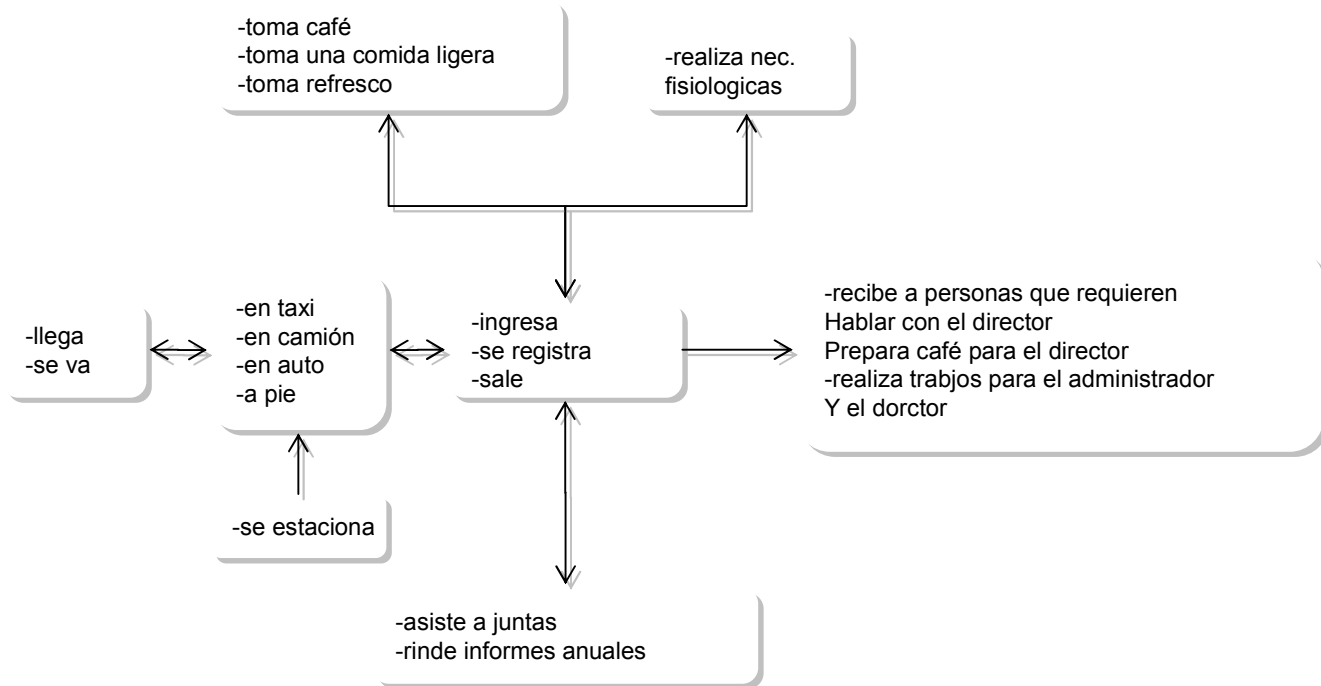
-toma café
-toma una comida ligera
-toma refresco

-realiza nec. fisiologicas

-llega
-se va

-en taxi
-en camión
-en auto
-a pie

-ingresa
-se registra
-sale

-recibe a personas que requieren
Hablar con el director
Prepara café para el director
-realiza trabjos para el administrador
Y el dorctor

-se estaciona

-asiste a juntas
-rinde informes anuales